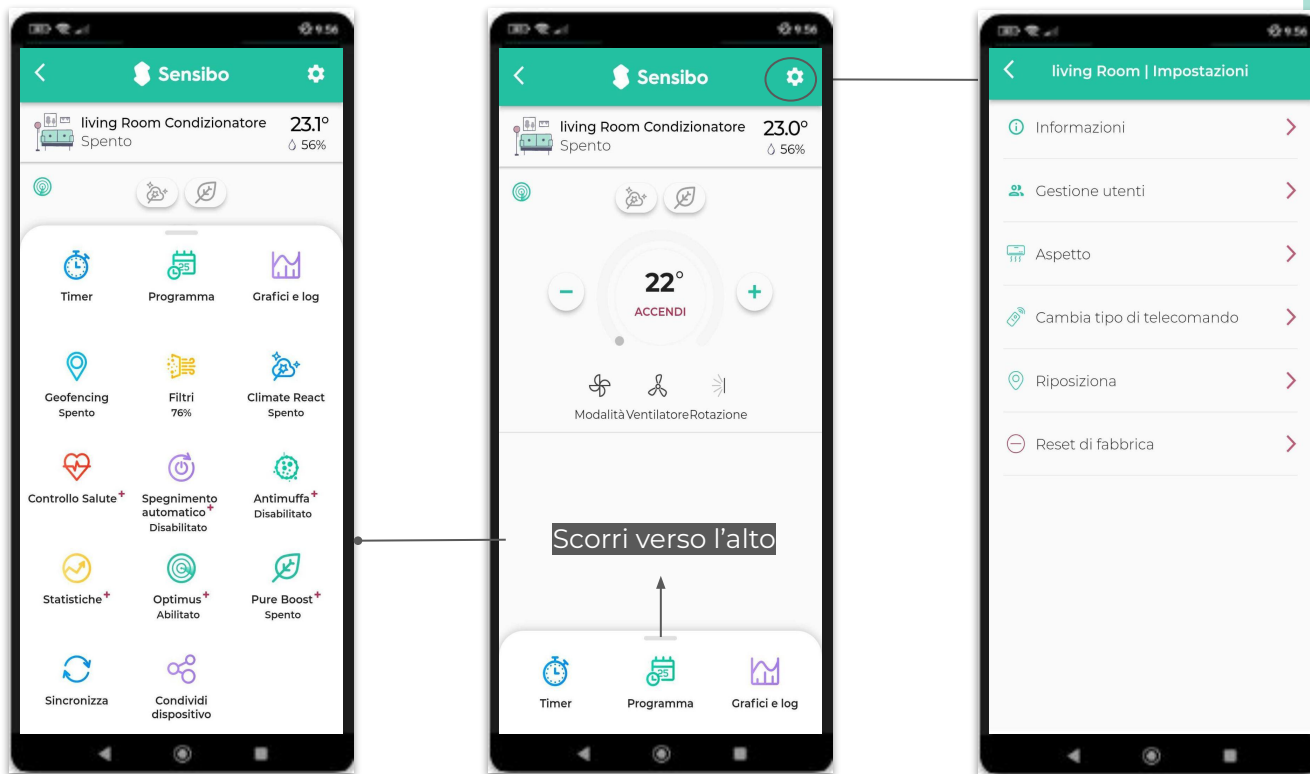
9:56

Sensibo

living Room Condizionatore
Spento

23.1°
56%

Timer
Programma
Grafici e log

Geofencing
Spento

Filtri
76%

Climate React
Spento

Controllo Salute+

Spegnimento automatico+
Disabilitato

Antimuffa+
Disabilitato

Statistiche+

Optimus+
Abilitato

Pure Boost+
Spento

Sincronizza

Condividi dispositivo

9:56

Sensibo

living Room Condizionatore
Spento

23.0°
56%

22°
ACCENDI

Modalità Ventilatore Rotazione

Scorri verso l'alto

Timer
Programma
Grafici e log

9:56

living Room | Impostazioni

Informazioni

Gestione utenti

Aspetto

Cambia tipo di telecomando

Riposiziona

Reset di fabbrica